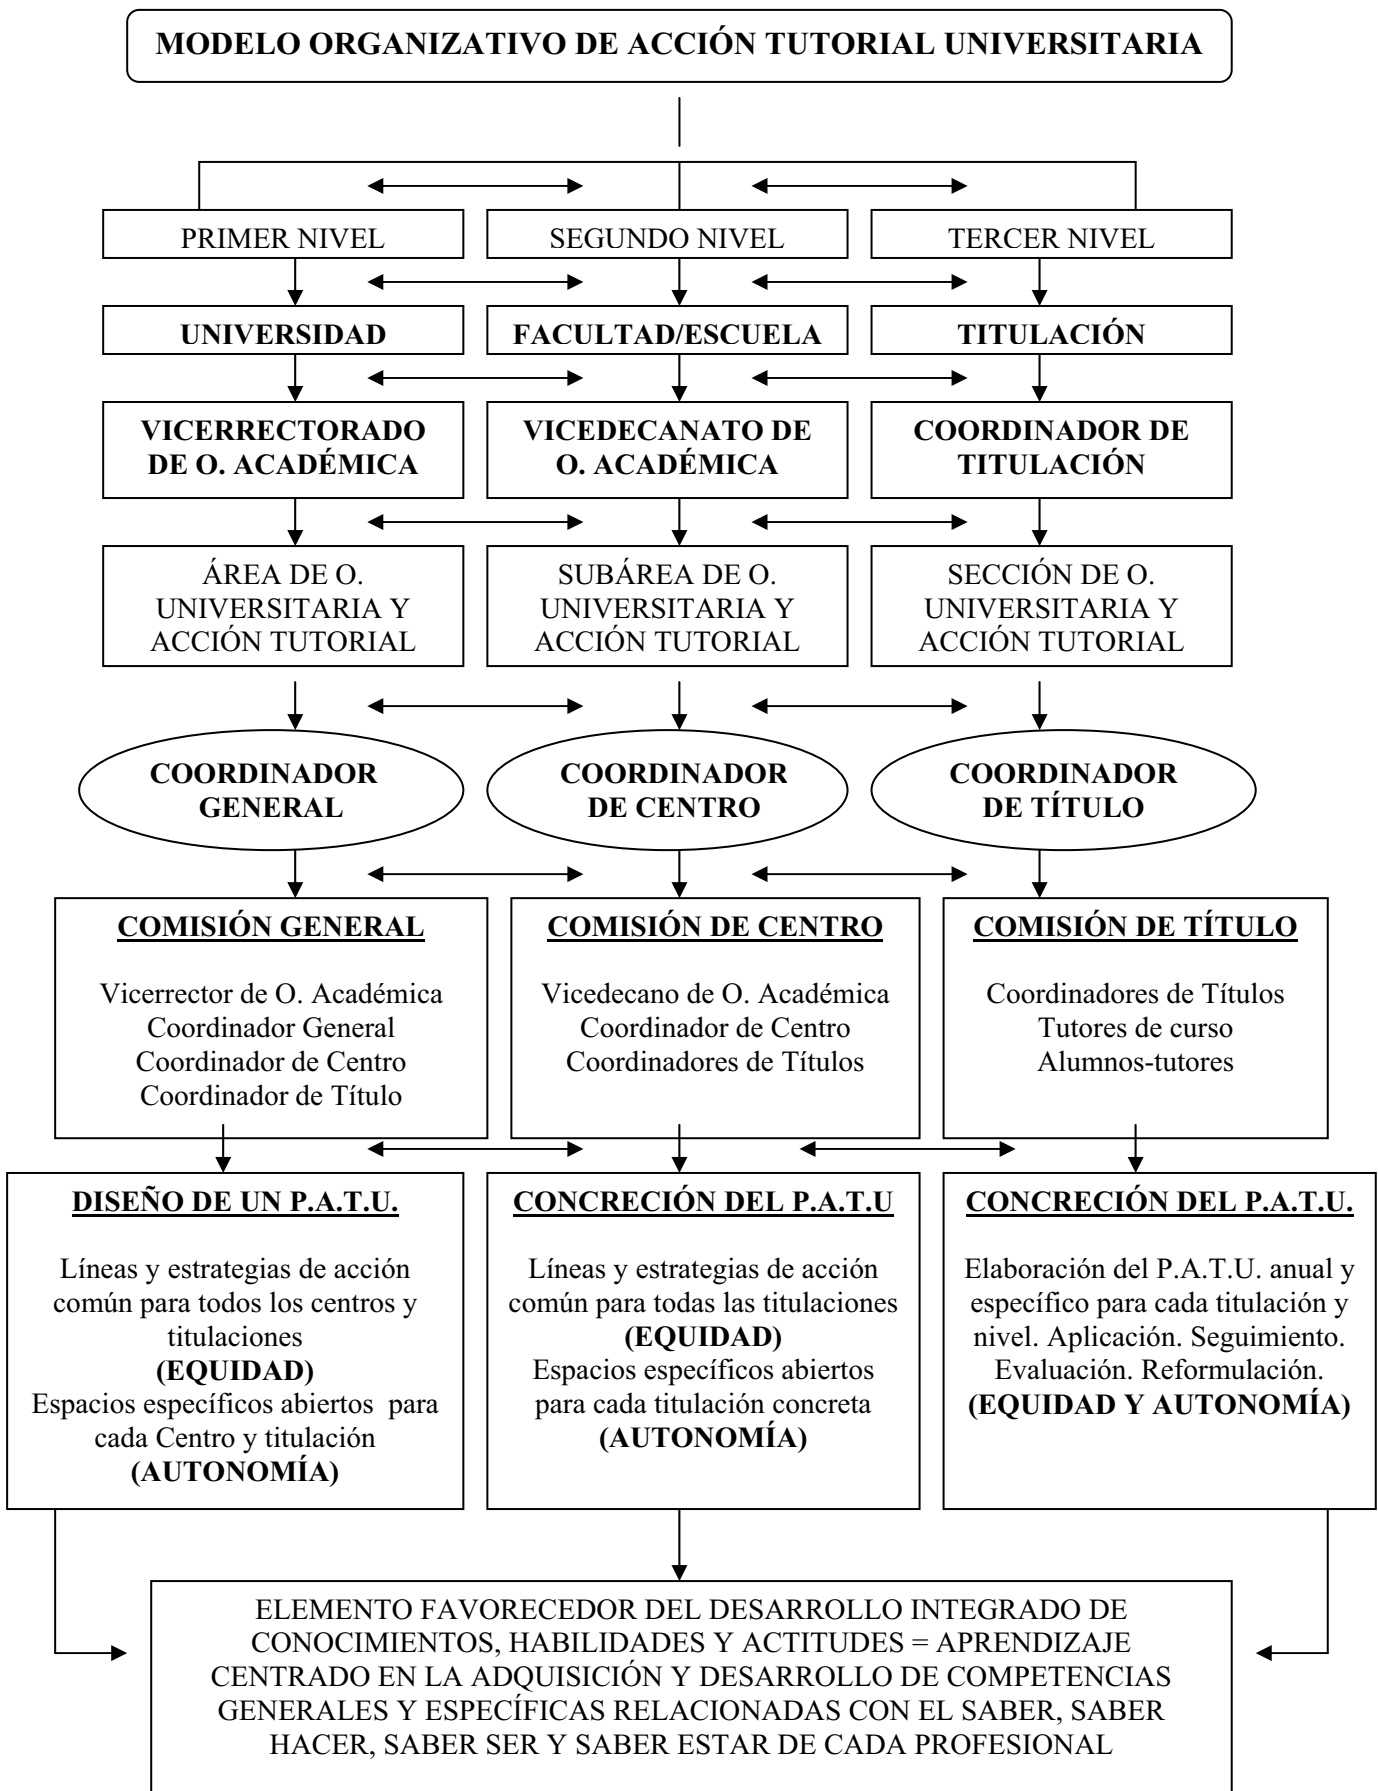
MODELO ORGANIZATIVO DE ACCIÓN TUTORIAL UNIVERSITARIA

PRIMER NIVEL

SEGUNDO NIVEL

TERCER NIVEL

UNIVERSIDAD

FACULTAD/ESCUELA

TITULACIÓN

VICERRECTORADO DE O. ACADÉMICA

VICEDECANATO DE O. ACADÉMICA

COORDINADOR DE TITULACIÓN

ÁREA DE O. UNIVERSITARIA Y ACCIÓN TUTORIAL

SUBÁREA DE O. UNIVERSITARIA Y ACCIÓN TUTORIAL

SECCIÓN DE O. UNIVERSITARIA Y ACCIÓN TUTORIAL

COORDINADOR GENERAL

COORDINADOR DE CENTRO

COORDINADOR DE TÍTULO

COMISIÓN GENERAL

Vicerrector de O. Académica
Coordinador General
Coordinador de Centro
Coordinador de Título

COMISIÓN DE CENTRO

Vicedecano de O. Académica
Coordinador de Centro
Coordinadores de Títulos

COMISIÓN DE TÍTULO

Coordinadores de Títulos
Tutores de curso
Alumnos-tutores

DISEÑO DE UN P.A.T.U.

Líneas y estrategias de acción común para todos los centros y titulaciones
(EQUIDAD)
Espacios específicos abiertos para cada Centro y titulación
(AUTONOMÍA)

CONCRECIÓN DEL P.A.T.U

Líneas y estrategias de acción común para todas las titulaciones
(EQUIDAD)
Espacios específicos abiertos para cada titulación concreta
(AUTONOMÍA)

CONCRECIÓN DEL P.A.T.U.

Elaboración del P.A.T.U. anual y específico para cada titulación y nivel. Aplicación. Seguimiento. Evaluación. Reformulación.
(EQUIDAD Y AUTONOMÍA)

ELEMENTO FAVORECEDOR DEL DESARROLLO INTEGRADO DE CONOCIMIENTOS, HABILIDADES Y ACTITUDES = APRENDIZAJE CENTRADO EN LA ADQUISICIÓN Y DESARROLLO DE COMPETENCIAS GENERALES Y ESPECÍFICAS RELACIONADAS CON EL SABER, SABER HACER, SABER SER Y SABER ESTAR DE CADA PROFESIONAL